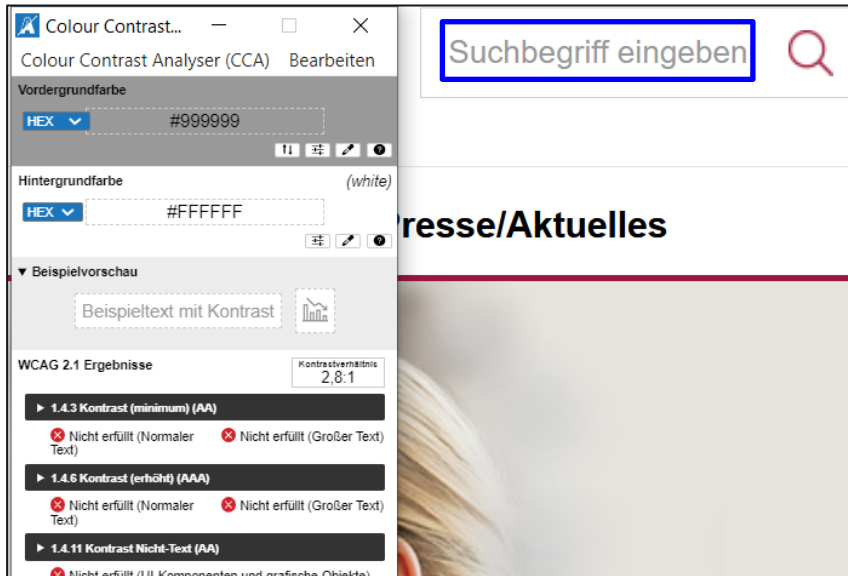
Colour Contrast...

Colour Contrast Analyser (CCA) Bearbeiten

Vordergrundfarbe

HEX #999999

Hintergrundfarbe (white)

HEX #FFFFFF

▼ Beispielvorschau

Beispieltext mit Kontrast

WCAG 2.1 Ergebnisse

Kontrastverhältnis 2,8:1

▸ 1.4.3 Kontrast (minimum) (AA)

Nicht erfüllt (Normaler Text) Nicht erfüllt (Großer Text)

▸ 1.4.6 Kontrast (erhöht) (AAA)

Nicht erfüllt (Normaler Text) Nicht erfüllt (Großer Text)

▸ 1.4.11 Kontrast Nicht-Text (AA)

Nicht erfüllt (UI-Komponenten und grafische Objekte)

Suchbegriff eingeben

resse/Aktuelles